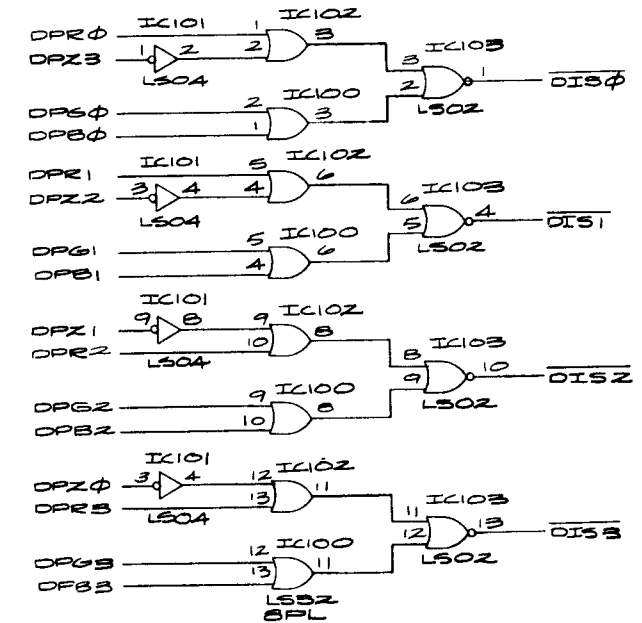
IC101
IC102
IC103
IC100
DPRØ
DPZ3
1
2
1
2
3
3
2
1
LS04
LS02
$\overline{DISØ}$
DPGØ
DPBØ
2
1
3

IC101
IC102
IC103
IC100
DPR1
DPZ2
3
4
5
4
6
6
5
4
LS04
LS02
$\overline{DIS1}$
DPG1
DPB1
5
4
6

IC101
IC102
IC103
IC100
DPZ1
DPR2
9
8
9
10
8
8
9
10
LS04
LS02
$\overline{DIS2}$
DPG2
DPB2
9
10
8

IC101
IC102
IC103
IC100
DPZØ
DPR3
3
4
12
13
11
11
12
13
LS04
LS02
$\overline{DIS3}$
DPG3
DPB3
12
13
11
LS32
8PL